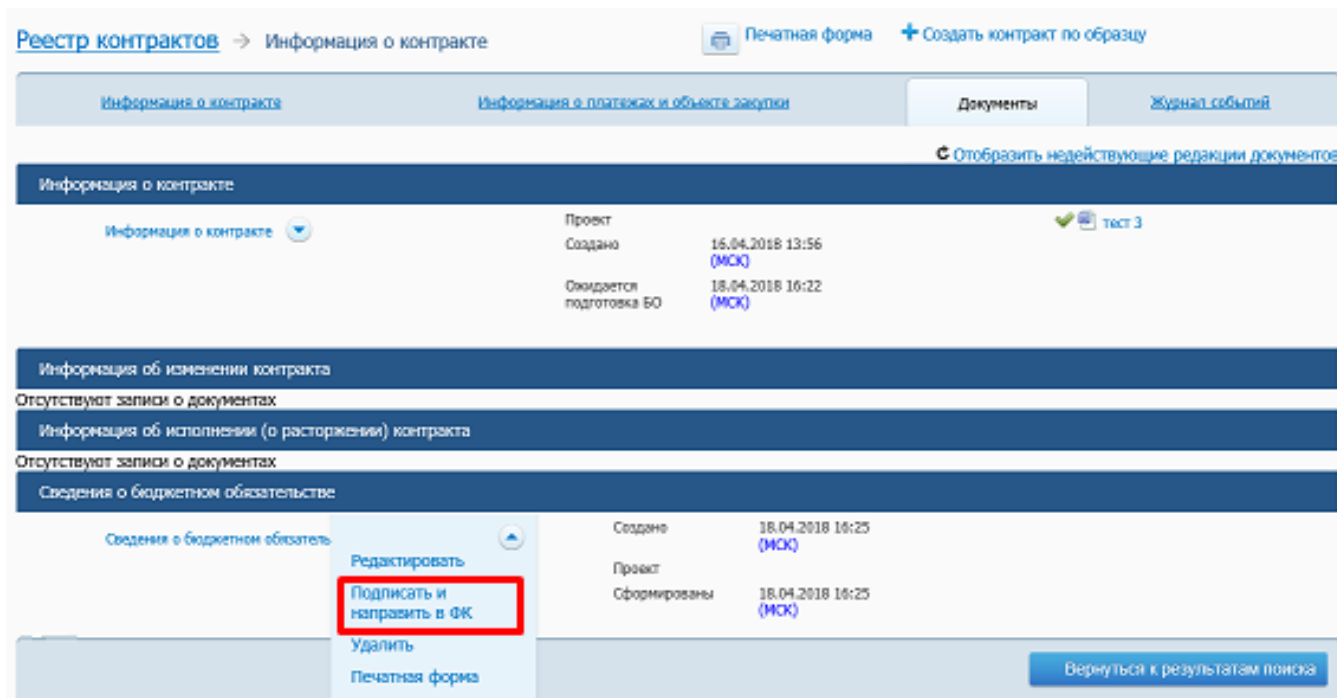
Реестр контрактов → Информация о контракте

Печатная форма

+ Создать контракт по образцу

Информация о контракте

Информация о платежах и объекте закупки

Документы

Журнал событий

Отобразить недействующие редакции документов

Информация о контракте

Информация о контракте

Проект

Создано 16.04.2018 13:56 (МСК)

Ожидается подготовка БО 18.04.2018 16:22 (МСК)

тест 3

Информация об изменении контракта

Отсутствуют записи о документах

Информация об исполнении (о расторжении) контракта

Отсутствуют записи о документах

Сведения о бюджетном обязательстве

Сведения о бюджетном обязатель

Редактировать

Подписать и направить в ФК

Удалить

Печатная форма

Создано 18.04.2018 16:25 (МСК)

Проект

Сформированы 18.04.2018 16:25 (МСК)

Вернуться к результатам поиска